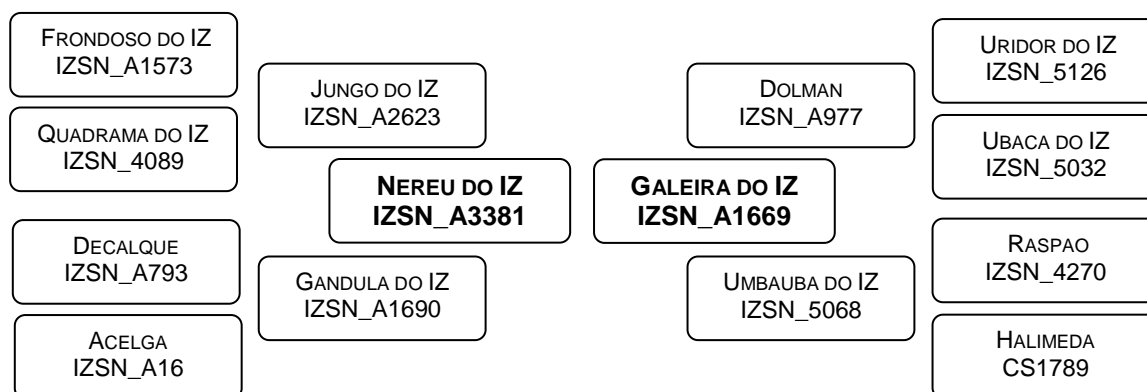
FRONDOSO DO IZ
IZSN_A1573

QUADRAMA DO IZ
IZSN_4089

DECALQUE
IZSN_A793

ACELGA
IZSN_A16

JUNGO DO IZ
IZSN_A2623

NEREU DO IZ
IZSN_A3381

GANDULA DO IZ
IZSN_A1690

DOLMAN
IZSN_A977

GALEIRA DO IZ
IZSN_A1669

UMBAUBA DO IZ
IZSN_5068

URIDOR DO IZ
IZSN_5126

UBACA DO IZ
IZSN_5032

RASPAO
IZSN_4270

HALIMEDA
CS1789